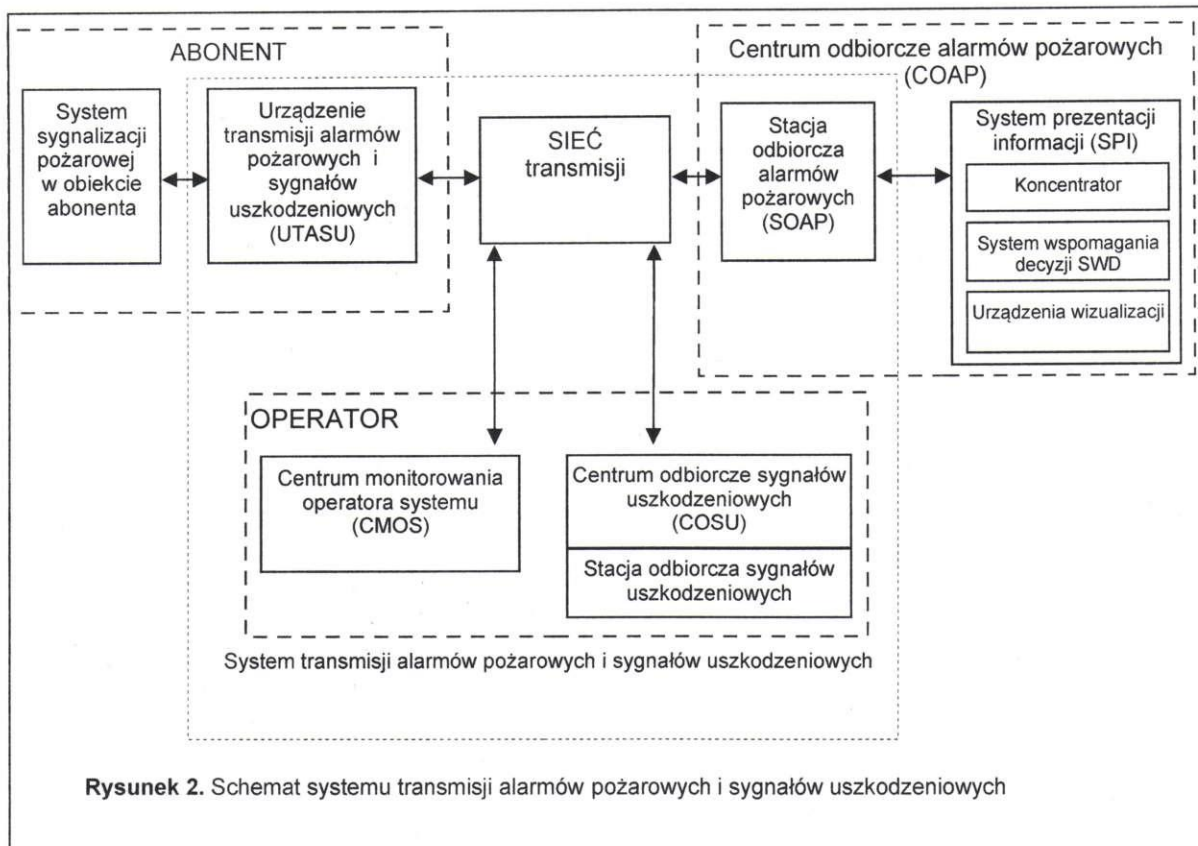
ABONENT

System sygnalizacji pożarowej w obiekcie abonenta

Urządzenie transmisji alarmów pożarowych i sygnałów uszkodzeniowych (UTASU)

SIEĆ transmisji

Centrum odbiorcze alarmów pożarowych (COAP)

Stacja odbiorcza alarmów pożarowych (SOAP)

System prezentacji informacji (SPI)

Koncentrator

System wspomagania decyzji SWD

Urządzenia wizualizacji

OPERATOR

Centrum monitorowania operatora systemu (CMOS)

Centrum odbiorcze sygnałów uszkodzeniowych (COSU)

Stacja odbiorcza sygnałów uszkodzeniowych

System transmisji alarmów pożarowych i sygnałów uszkodzeniowych

**Rysunek 2.** Schemat systemu transmisji alarmów pożarowych i sygnałów uszkodzeniowych